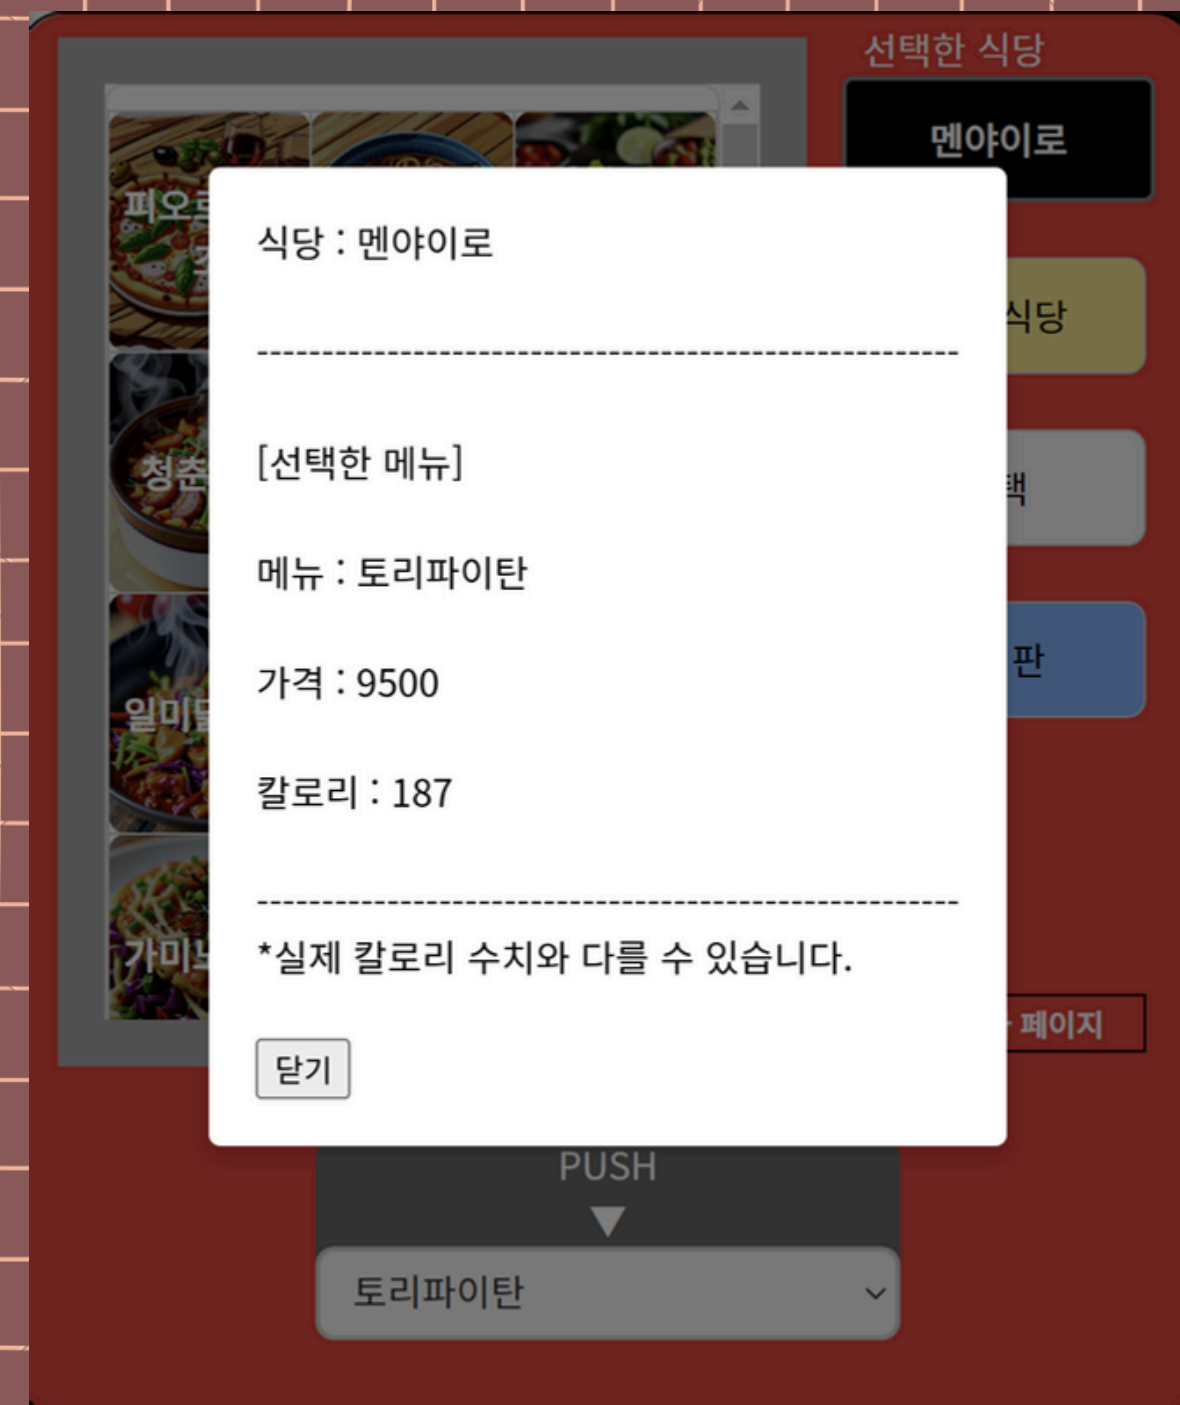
선택한 식당

멘야이로

피오르

청춘

일미

가미

식당

택

판

페이지

식당 : 멘야이로

-----------------------------------------------------

[선택한 메뉴]

메뉴 : 토리파이탄

가격 : 9500

칼로리 : 187

-----------------------------------------------------

*실제 칼로리 수치와 다를 수 있습니다.

닫기

PUSH

▼

토리파이탄